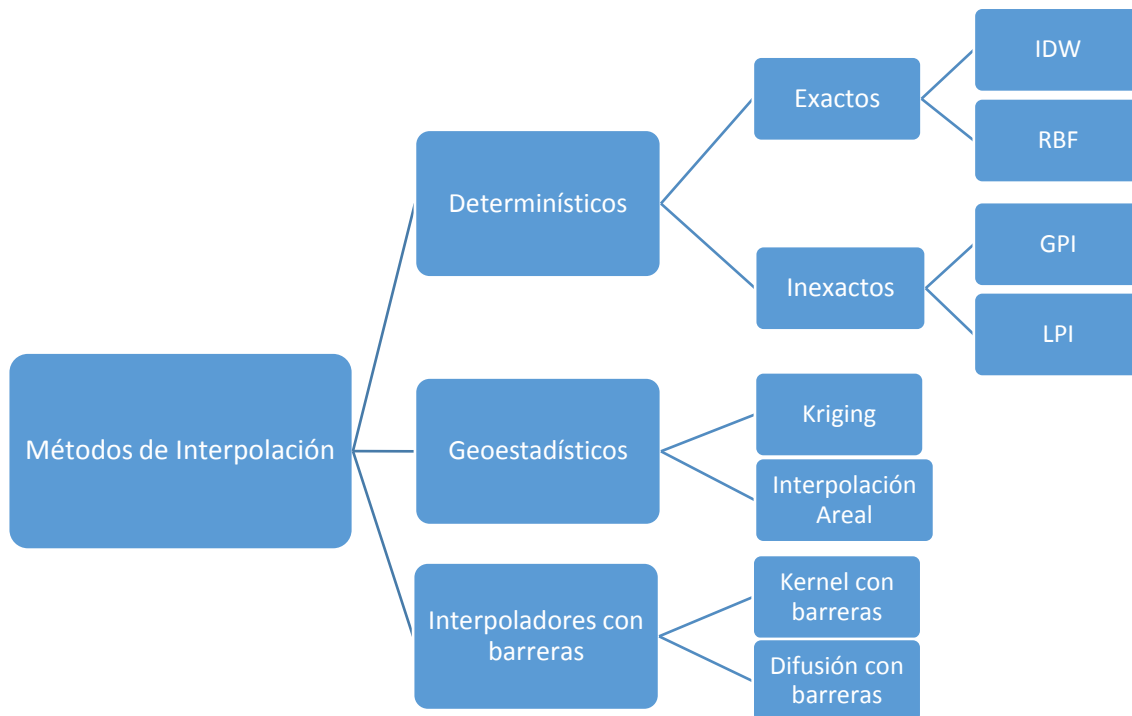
Métodos de Interpolación

Determinísticos

Exactos

IDW

RBF

Inexactos

GPI

LPI

Geoestadísticos

Kriging

Interpolación Areal

Interpoladores con barreras

Kernel con barreras

Difusión con barreras